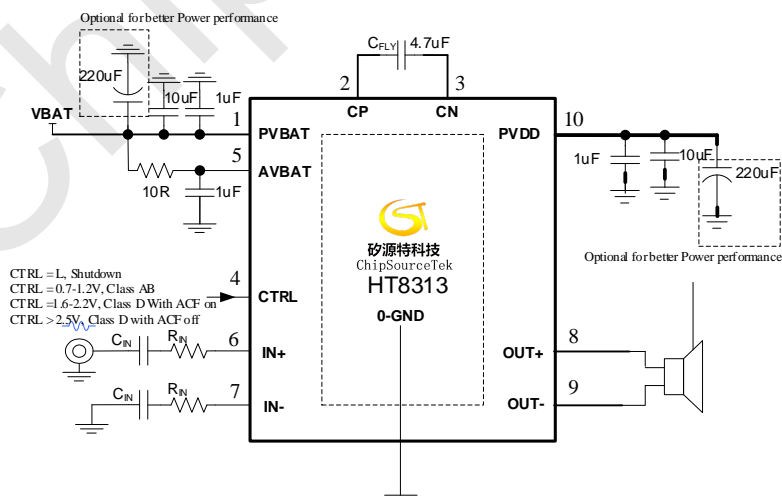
Optional for better Power performance

220uF

10uF

1uF

VBAT

10R

1uF

$C_{FLY}$ 4.7uF

2 3

CP CN

1 PVBAT

5 AVBAT

10 PVDD

1uF

10uF

220uF

Optional for better Power performance

矽源特科技
ChipSourceTek
HT8313

CTRL = L, Shutdown
CTRL = 0.7-1.2V, Class AB
CTRL =1.6-2.2V, Class D With ACF on
CTRL > 2.5V, Class D with ACF off

4 CTRL

0-GND

$C_{IN}$ $R_{IN}$ 6 IN+

$C_{IN}$ $R_{IN}$ 7 IN-

8 OUT+

9 OUT-